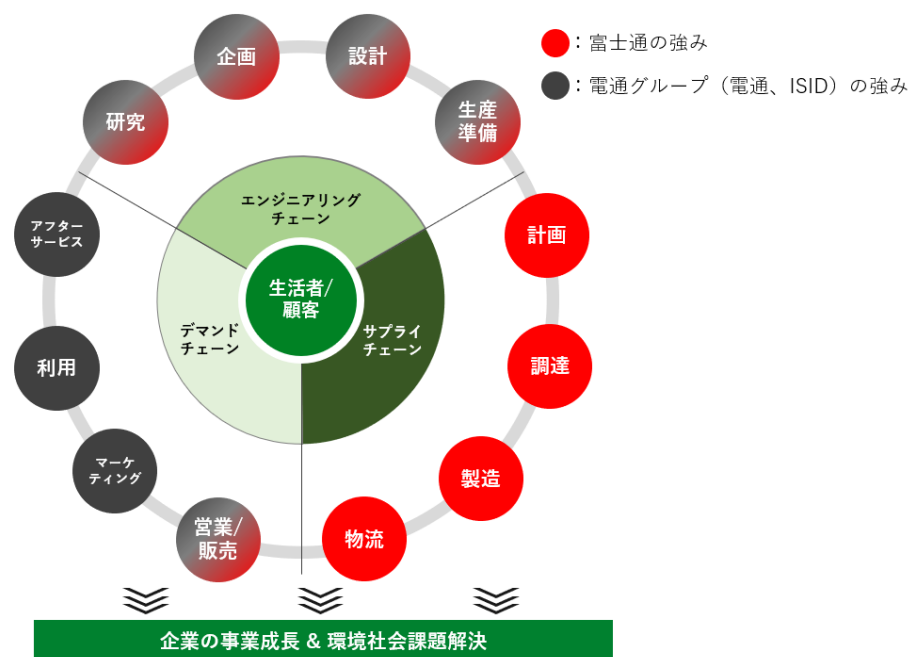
：富士通の強み

：電通グループ（電通、ISID）の強み

企画

設計

生産準備

研究

計画

調達

製造

物流

営業/販売

マーケティング

利用

アフターサービス

エンジニアリングチェーン

デマンドチェーン

サプライチェーン

生活者/顧客

企業の事業成長 & 環境社会課題解決